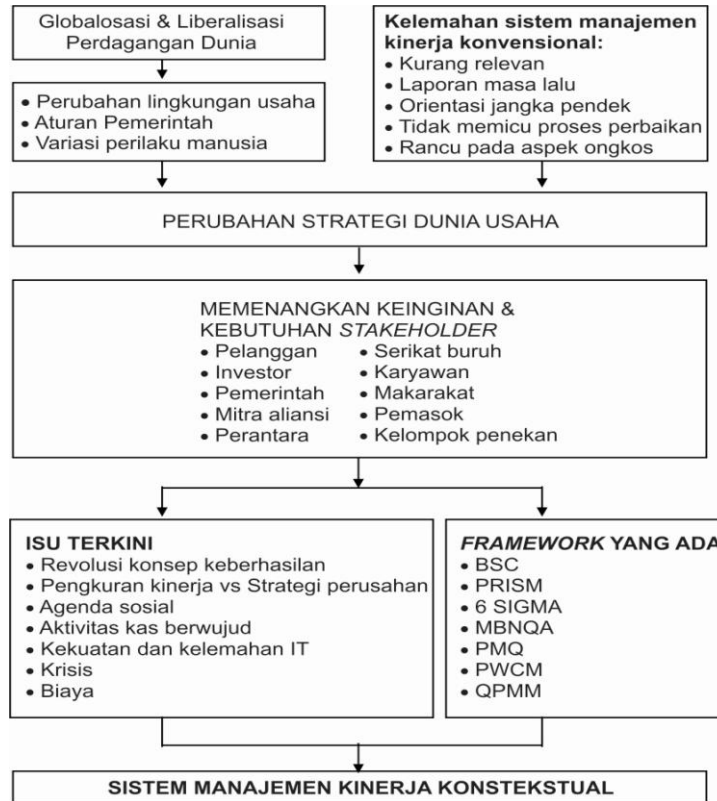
Globalosasi & Liberalisasi Perdagangan Dunia

• Perubahan lingkungan usaha
• Aturan Pemerintah
• Variasi perilaku manusia

**Kelemahan sistem manajemen kinerja konvensional:**
• Kurang relevan
• Laporan masa lalu
• Orientasi jangka pendek
• Tidak memicu proses perbaikan
• Rancu pada aspek ongkos

PERUBAHAN STRATEGI DUNIA USAHA

MEMENANGKAN KEINGINAN & KEBUTUHAN *STAKEHOLDER*
• Pelanggan
• Investor
• Pemerintah
• Mitra aliansi
• Perantara
• Serikat buruh
• Karyawan
• Makarakat
• Pemasok
• Kelompok penekan

**ISU TERKINI**
• Revolusi konsep keberhasilan
• Pengkuran kinerja vs Strategi perusahan
• Agenda sosial
• Aktivitas kas berwujud
• Kekuatan dan kelemahan IT
• Krisis
• Biaya

***FRAMEWORK* YANG ADA**
• BSC
• PRISM
• 6 SIGMA
• MBNQA
• PMQ
• PWCM
• QPMM

**SISTEM MANAJEMEN KINERJA KONSTEKSTUAL**